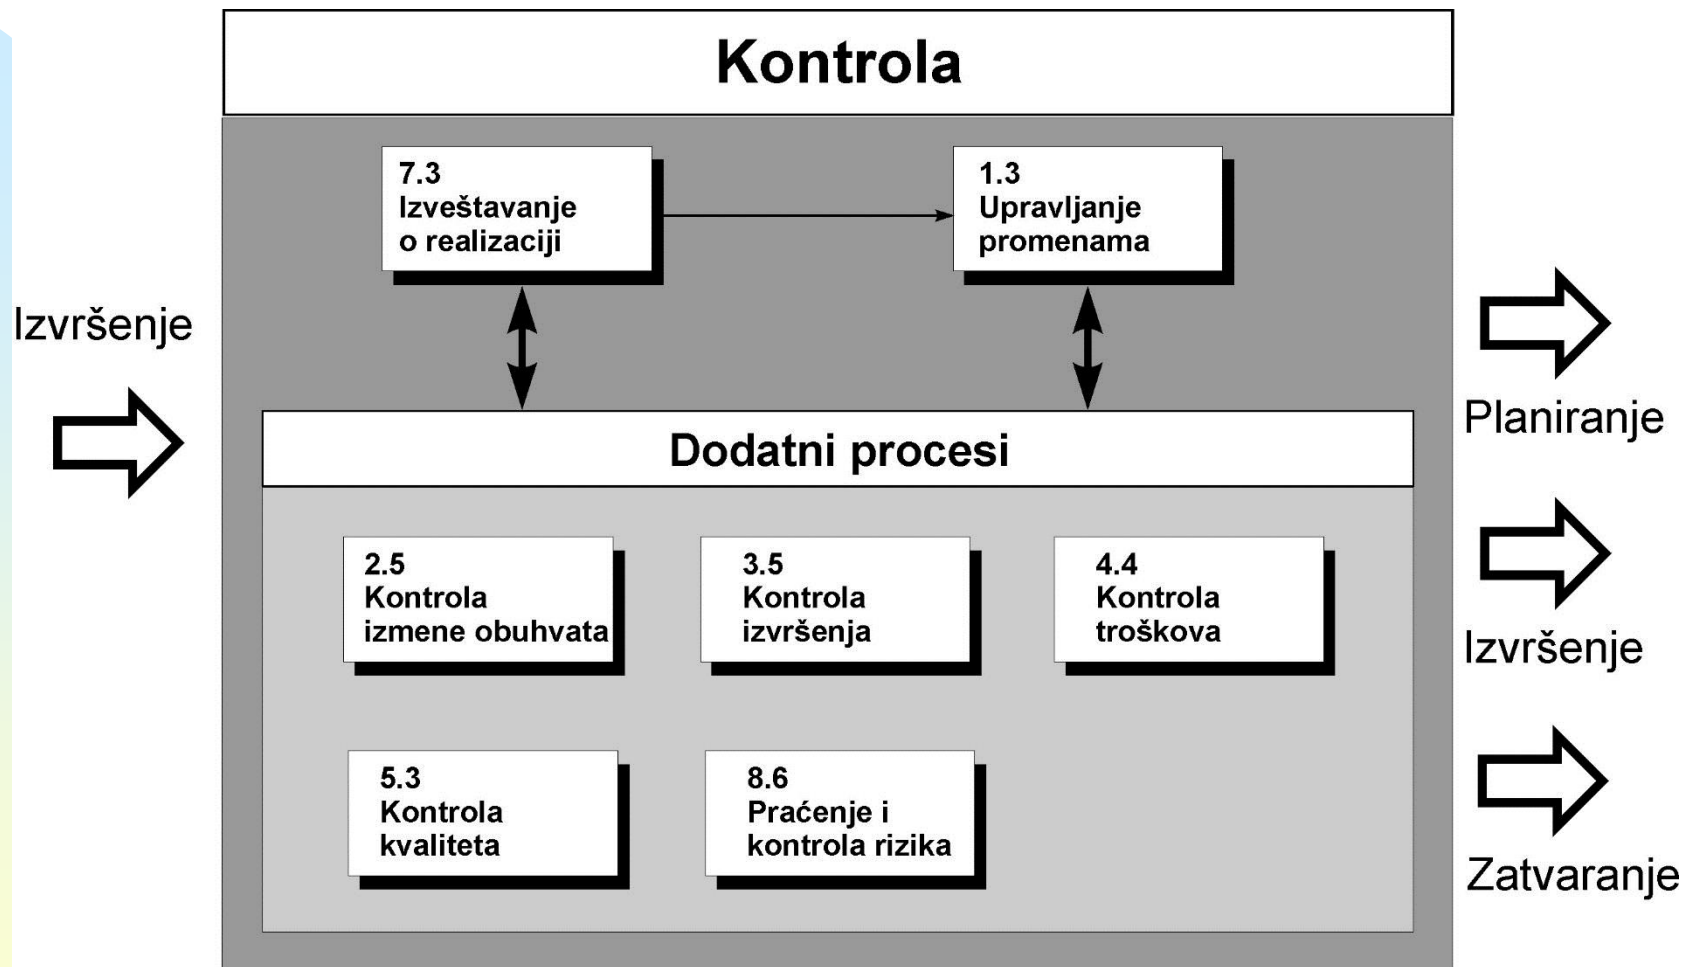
Kontrola

Izvršenje

7.3
Izveštavanje o realizaciji

1.3
Upravljanje promenama

Dodatni procesi

2.5
Kontrola izmene obuhvata

3.5
Kontrola izvršenja

4.4
Kontrola troškova

5.3
Kontrola kvaliteta

8.6
Praćenje i kontrola rizika

Planiranje

Izvršenje

Zatvaranje